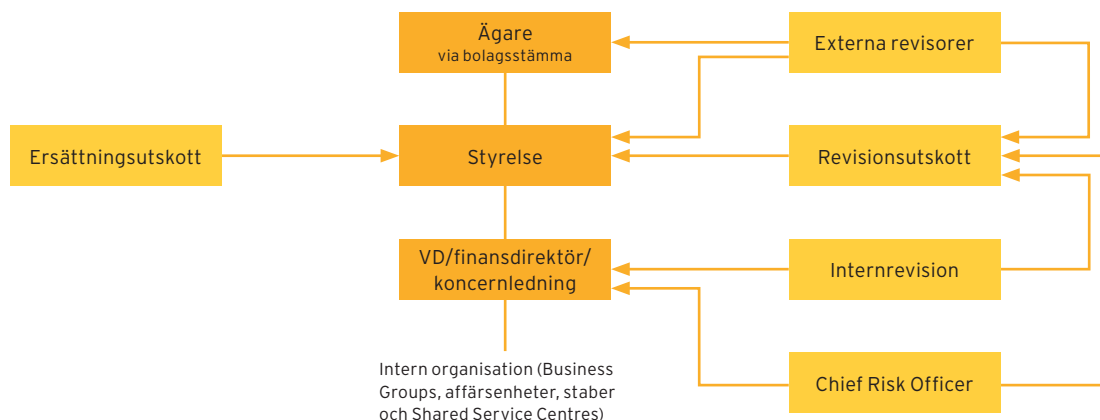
Ägare
via bolagsstämma

Externa revisorer

Ersättningsutskott

Styrelse

Revisionsutskott

VD/finansdirektör/ koncernledning

Internrevision

Intern organisation (Business Groups, affärsenheter, staber och Shared Service Centres)

Chief Risk Officer